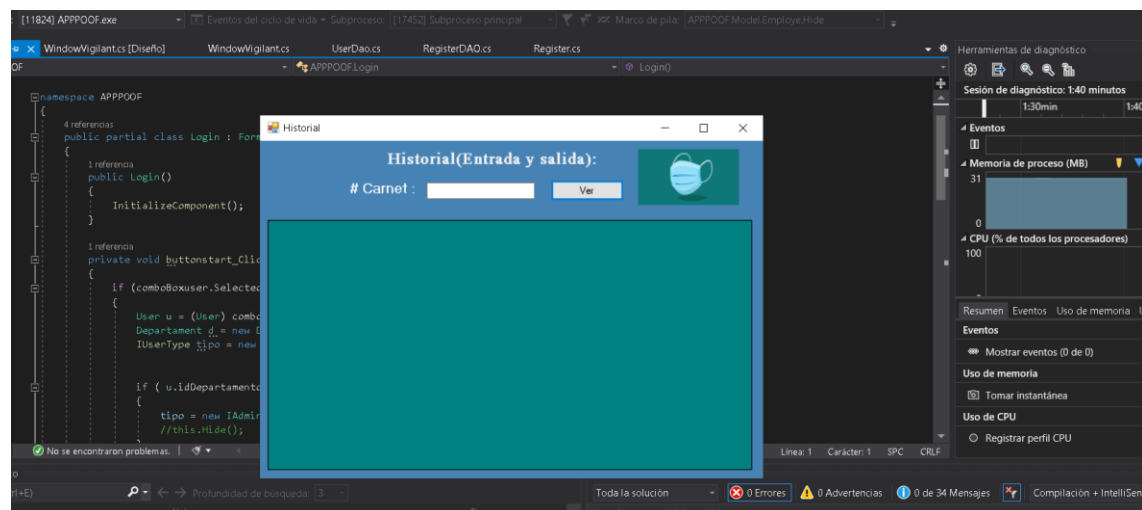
[11824] APPPOOF.exe · Eventos del ciclo de vida · Subproceso: [17452] Subproceso principal · Marco de pila: APPPOOF.Model.Employe.Hide

WindowVigilant.cs [Diseño] WindowVigilant.cs UserDao.cs RegisterDAO.cs Register.cs

OF · APPPOOF.Login · Login()

namespace APPPOOF
{
4 referencias
public partial class Login : Form
{
1 referencia
public Login()
{
InitializeComponent();
}

1 referencia
private void buttonstart_Clic

if (comboBoxuser.Selected
{
User u = (User) combo
Department d = new D
IUserType tipo = new

if ( u.idDepartamento
{
tipo = new IAdmin
//this.Hide();

No se encontraron problemas.

Historial

Historial(Entrada y salida):

# Carnet :

Ver

Herramientas de diagnóstico

Sesión de diagnóstico: 1:40 minutos

1:30min

Eventos

Memoria de proceso (MB)

31

0

CPU (% de todos los procesadores)

100

Resumen Eventos Uso de memoria

Eventos

Mostrar eventos (0 de 0)

Uso de memoria

Tomar instantánea

Uso de CPU

Registrar perfil CPU

Línea: 1 Carácter: 1 SPC CRLF

Profundidad de búsqueda: 3

Toda la solución · 0 Errores · 0 Advertencias · 0 de 34 Mensajes · Compilación + IntelliSen